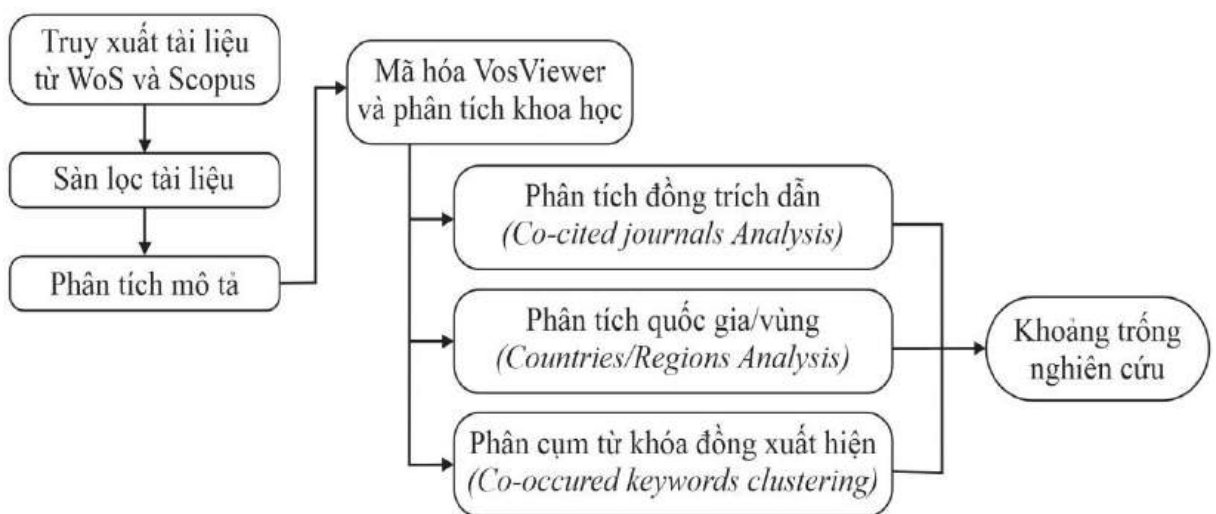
Truy xuất tài liệu từ WoS và Scopus

Sàn lọc tài liệu

Phân tích mô tả

Mã hóa VosViewer và phân tích khoa học

Phân tích đồng trích dẫn
(Co-cited journals Analysis)

Phân tích quốc gia/vùng
(Countries/Regions Analysis)

Phân cụm từ khóa đồng xuất hiện
(Co-occured keywords clustering)

Khoảng trống nghiên cứu